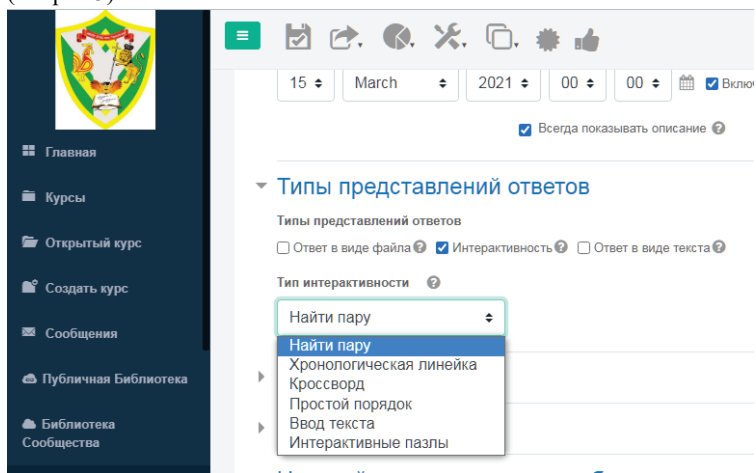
Главная

Курсы

Открытый курс

Создать курс

Сообщения

Публичная Библиотека

Библиотека Сообщества

15 ÷ March ÷ 2021 ÷ 00 ÷ 00 ÷ Включ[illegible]

Всегда показывать описание

Типы представлений ответов

Типы представлений ответов

Ответ в виде файла Интерактивность Ответ в виде текста

Тип интерактивности

Найти пару

Найти пару
Хронологическая линейка
Кроссворд
Простой порядок
Ввод текста
Интерактивные пазлы